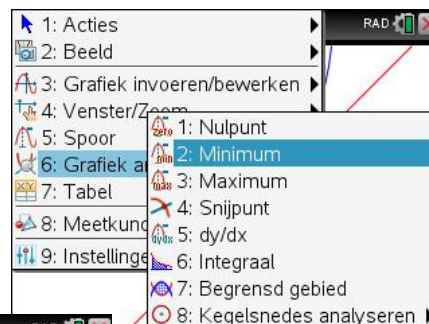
1: Acties
2: Beeld
3: Grafiek invoeren/bewerken
4: Venster/Zoom
5: Spoor
6: Grafiek a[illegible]
7: Tabel
8: Meetkund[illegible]
9: Instellinge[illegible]

RAD

1: Nulpunt
2: Minimum
3: Maximum
4: Snijpunt
5: dy/dx
6: Integraal
7: Begrensd gebied
8: Kegelsnedes analyseren